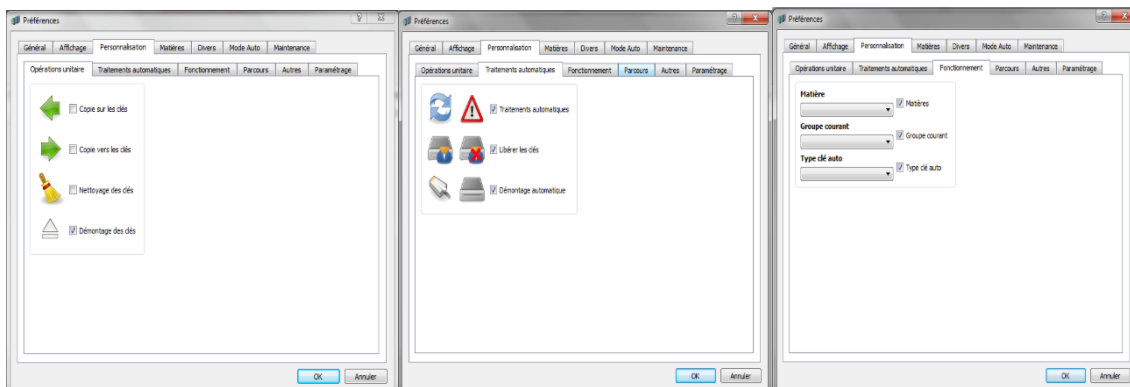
Préférences

? X

Général | Affichage | Personnalisation | Matières | Divers | Mode Auto | Maintenance

Opérations unitaire | Traitements automatiques | Fonctionnement | Parcours | Autres | Paramétrage

Copie sur les clés

Copie vers les clés

Nettoyage des clés

Démontage des clés

OK | Annuler

Préférences

? X

Général | Affichage | Personnalisation | Matières | Divers | Mode Auto | Maintenance

Opérations unitaire | Traitements automatiques | Fonctionnement | Parcours | Autres | Paramétrage

Traitements automatiques

Libérer les clés

Démontage automatique

OK | Annuler

Préférences

? X

Général | Affichage | Personnalisation | Matières | Divers | Mode Auto | Maintenance

Opérations unitaire | Traitements automatiques | Fonctionnement | Parcours | Autres | Paramétrage

Matière

Matières

Groupe courant

Groupe courant

Type clé auto

Type clé auto

OK | Annuler